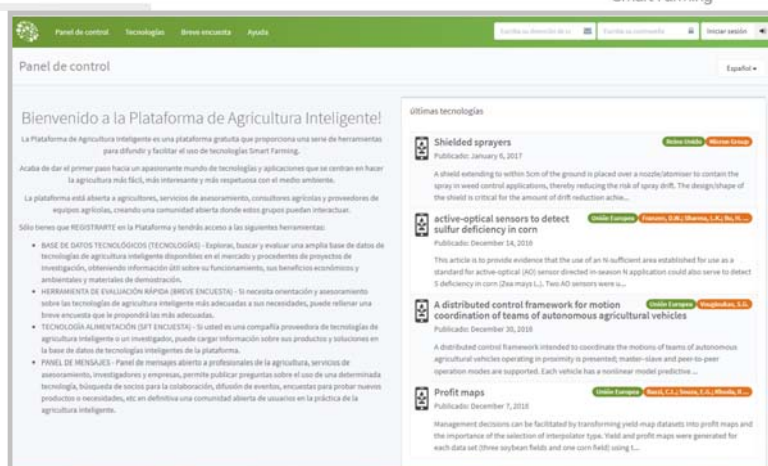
Smart Farming

Panel de control Tecnologías Breve encuesta Ayuda

Escriba su dirección de co Escriba su contraseña Iniciar sesión

Panel de control

Español ▾

Bienvenido a la Plataforma de Agricultura Inteligente!

La Plataforma de Agricultura Inteligente es una plataforma gratuita que proporciona una serie de herramientas para difundir y facilitar el uso de tecnologías Smart Farming.

Acaba de dar el primer paso hacia un apasionante mundo de tecnologías y aplicaciones que se centran en hacer la agricultura más fácil, más interesante y más respetuosa con el medio ambiente.

La plataforma está abierta a agricultores, servicios de asesoramiento, consultores agrícolas y proveedores de equipos agrícolas, creando una comunidad abierta donde estos grupos puedan interactuar.

Sólo tienes que REGISTRARTE en la Plataforma y tendrás acceso a las siguientes herramientas:

- BASE DE DATOS TECNOLÓGICOS (TECNOLOGÍAS) - Explorar, buscar y evaluar una amplia base de datos de tecnologías de agricultura inteligente disponibles en el mercado y procedentes de proyectos de investigación, obteniendo información útil sobre su funcionamiento, sus beneficios económicos y ambientales y materiales de demostración.
- HERRAMIENTA DE EVALUACIÓN RÁPIDA (BREVE ENCUESTA) - Si necesita orientación y asesoramiento sobre las tecnologías de agricultura inteligente más adecuadas a sus necesidades, puede rellenar una breve encuesta que le propondrá las más adecuadas.
- TECNOLOGÍA ALIMENTACIÓN (SFT ENCUESTA) - Si usted es una compañía proveedora de tecnologías de agricultura inteligente o un investigador, puede cargar información sobre sus productos y soluciones en la base de datos de tecnologías inteligentes de la plataforma.
- PANEL DE MENSAJES - Panel de mensajes abierto a profesionales de la agricultura, servicios de asesoramiento, investigadores y empresas, permite publicar preguntas sobre el uso de una determinada tecnología, búsqueda de socios para la colaboración, difusión de eventos, encuestas para probar nuevos productos o necesidades, etc en definitiva una comunidad abierta de usuarios en la práctica de la agricultura inteligente.

últimas tecnologías

Shielded sprayers
Reino Unido Micron Group
Publicado: January 6, 2017
A shield extending to within 5cm of the ground is placed over a nozzle/atomiser to contain the spray in weed control applications, thereby reducing the risk of spray drift. The design/shape of the shield is critical for the amount of drift reduction achie...

active-optical sensors to detect sulfur deficiency in corn
Unión Europea Franzen, D.W.; Sharma, L.K.; Bu, H. ...
Publicado: December 14, 2016
This article is to provide evidence that the use of an N-sufficient area established for use as a standard for active-optical (AO) sensor directed in-season N application could also serve to detect S deficiency in corn (Zea mays L.). Two AO sensors were u...

A distributed control framework for motion coordination of teams of autonomous agricultural vehicles
Unión Europea Vougioukas, S.G.
Publicado: December 20, 2016
A distributed control framework intended to coordinate the motions of teams of autonomous agricultural vehicles operating in proximity is presented; master-slave and peer-to-peer operation modes are supported. Each vehicle has a nonlinear model predictive ...

Profit maps
Unión Europea Bazzi, C.L.; Souza, E.G.; Rhoda, R...
Publicado: December 7, 2016
Management decisions can be facilitated by transforming yield-map datasets into profit maps and the importance of the selection of interpolator type. Yield and profit maps were generated for each data set (three soybean fields and one corn field) using t...